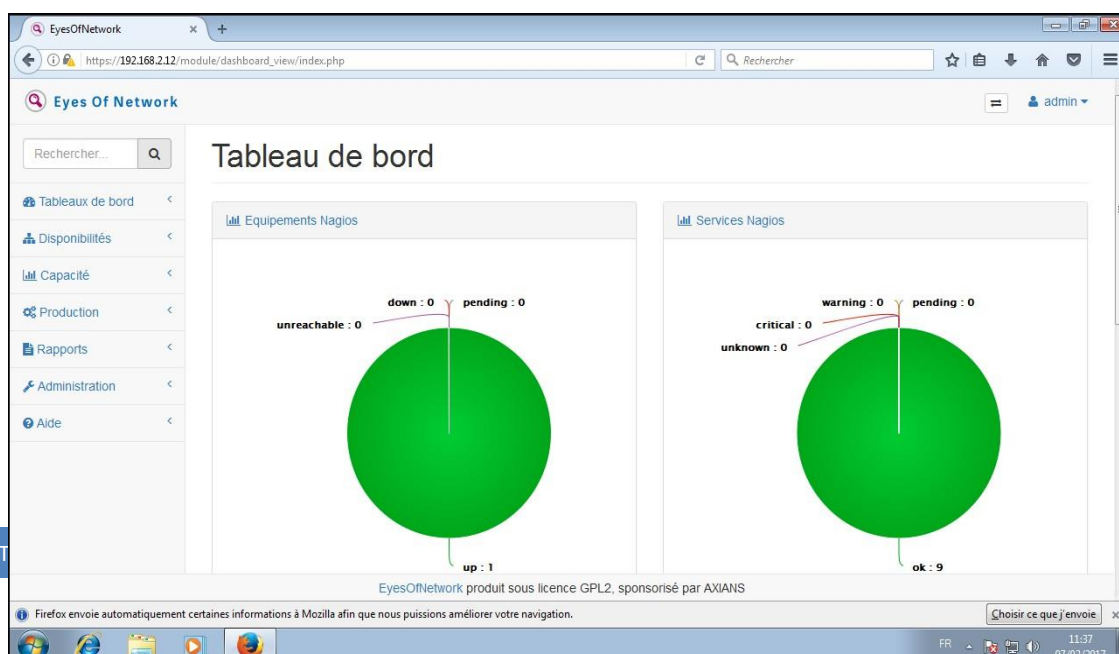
EyesOfNetwork ×  +

https://192.168.2.12/module/dashboard_view/index.php

Rechercher

Eyes Of Network

admin

Rechercher...

Tableaux de bord

Disponibilités

Capacité

Production

Rapports

Administration

Aide

Tableau de bord

Equipements Nagios

down : 0
pending : 0
unreachable : 0
up : 1

Services Nagios

warning : 0
pending : 0
critical : 0
unknown : 0
ok : 9

EyesOfNetwork produit sous licence GPL2, sponsorisé par AXIANS

Firefox envoie automatiquement certaines informations à Mozilla afin que nous puissions améliorer votre navigation.

Choisir ce que j'envoie

FR

11:37
07/02/2017